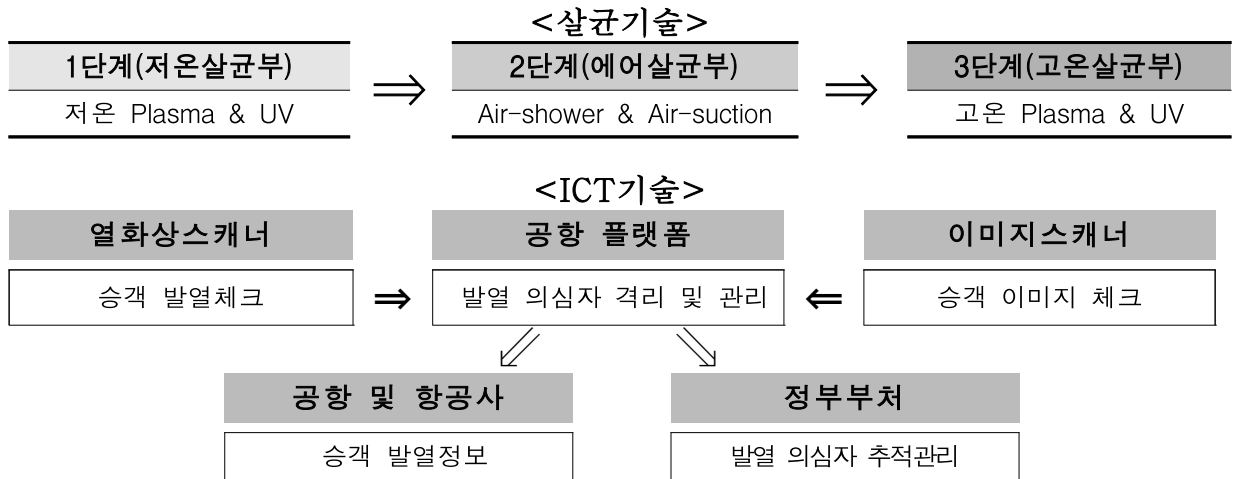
<살균기술>

1단계(저온살균부)
저온 Plasma & UV

$\Longrightarrow$

2단계(에어살균부)
Air-shower & Air-suction

$\Longrightarrow$

3단계(고온살균부)
고온 Plasma & UV

<ICT기술>

열화상스캐너
승객 발열체크

$\Rightarrow$

공항 플랫폼
발열 의심자 격리 및 관리

$\Leftarrow$

이미지스캐너
승객 이미지 체크

공항 및 항공사
승객 발열정보

정부부처
발열 의심자 추적관리